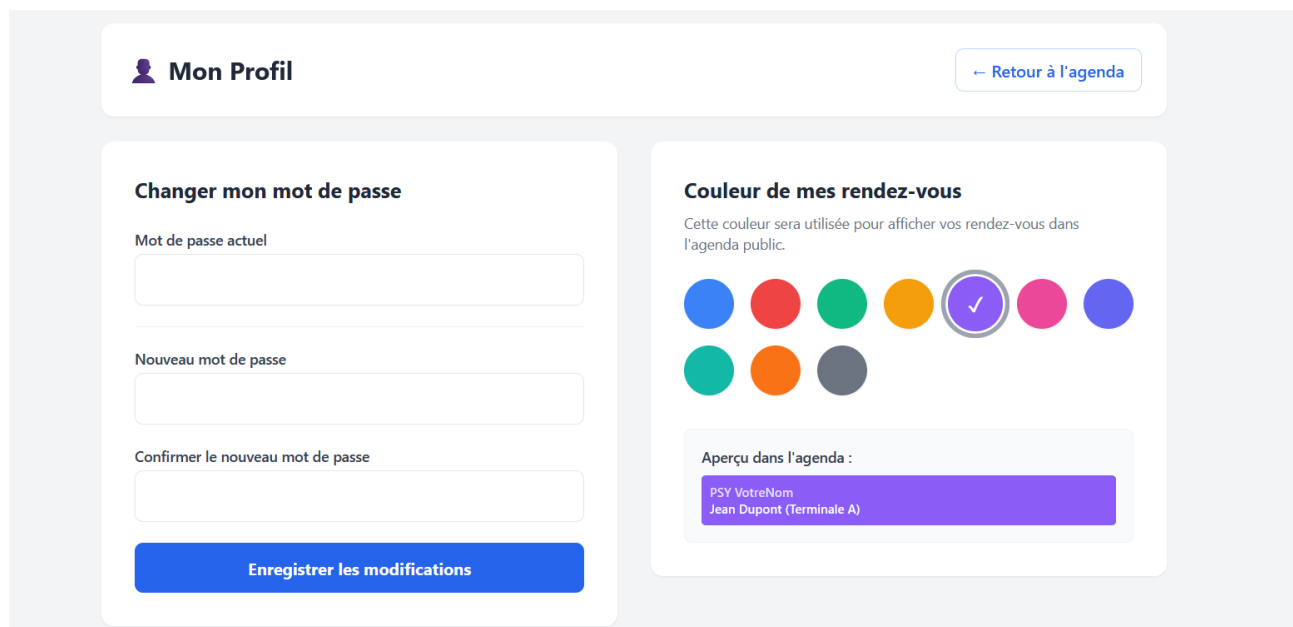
Mon Profil

← Retour à l'agenda

Changer mon mot de passe

Mot de passe actuel

Nouveau mot de passe

Confirmer le nouveau mot de passe

Enregistrer les modifications

Couleur de mes rendez-vous

Cette couleur sera utilisée pour afficher vos rendez-vous dans l'agenda public.

✓

Aperçu dans l'agenda :

PSY VotreNom
Jean Dupont (Terminale A)